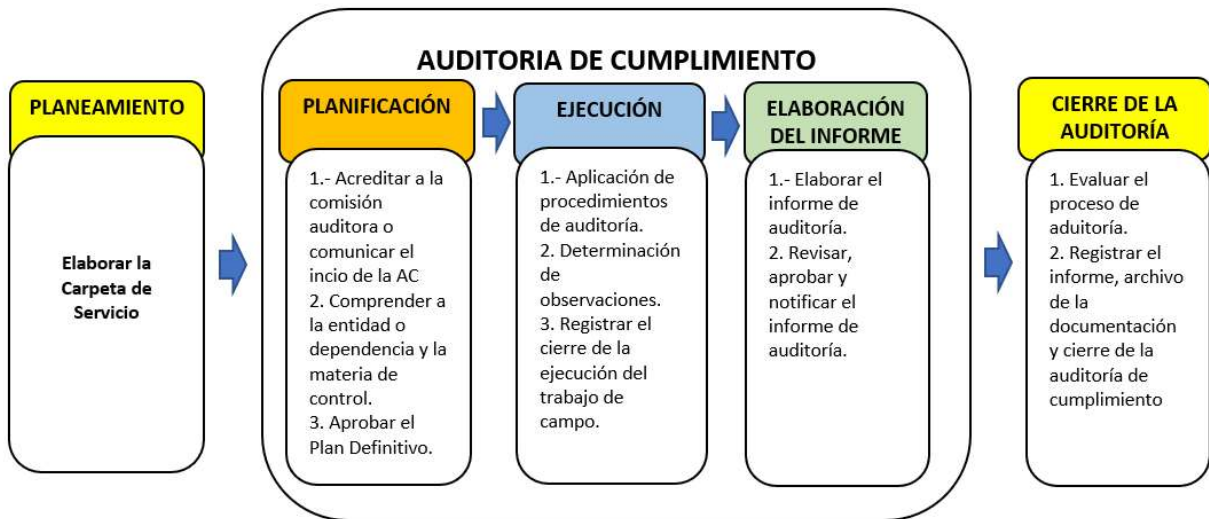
AUDITORIA DE CUMPLIMIENTO

PLANEAMIENTO

Elaborar la Carpeta de Servicio

PLANIFICACIÓN

1.- Acreditar a la comisión auditora o comunicar el incio de la AC
2. Comprender a la entidad o dependencia y la materia de control.
3. Aprobar el Plan Definitivo.

EJECUCIÓN

1.- Aplicación de procedimientos de auditoría.
2. Determinación de observaciones.
3. Registrar el cierre de la ejecución del trabajo de campo.

ELABORACIÓN DEL INFORME

1.- Elaborar el informe de auditoría.
2. Revisar, aprobar y notificar el informe de auditoría.

CIERRE DE LA AUDITORÍA

1. Evaluar el proceso de adituría.
2. Registrar el informe, archivo de la documentación y cierre de la auditoría de cumplimiento